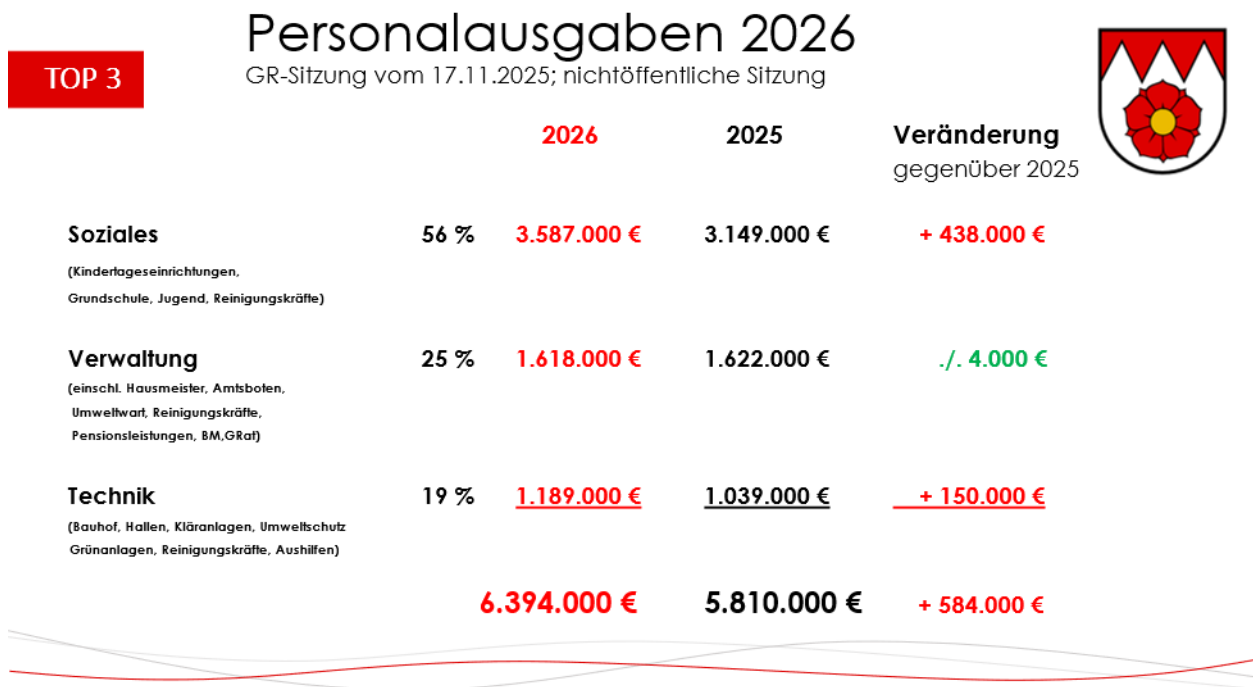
TOP 3

Personalausgaben 2026

GR-Sitzung vom 17.11.2025; nichtöffentliche Sitzung

| | | 2026 | 2025 | Veränderung gegenüber 2025 |
|---|---|---|---|---|
| Soziales (Kindertageseinrichtungen, Grundschule, Jugend, Reinigungskräfte) | 56 % | 3.587.000 € | 3.149.000 € | + 438.000 € |
| Verwaltung (einschl. Hausmeister, Amtsboten, Umweltwart, Reinigungskräfte, Pensionsleistungen, BM,GRat) | 25 % | 1.618.000 € | 1.622.000 € | ./. 4.000 € |
| Technik (Bauhof, Hallen, Kläranlagen, Umweltschutz Grünanlagen, Reinigungskräfte, Aushilfen) | 19 % | 1.189.000 € | 1.039.000 € | + 150.000 € |
| | | 6.394.000 € | 5.810.000 € | + 584.000 € |